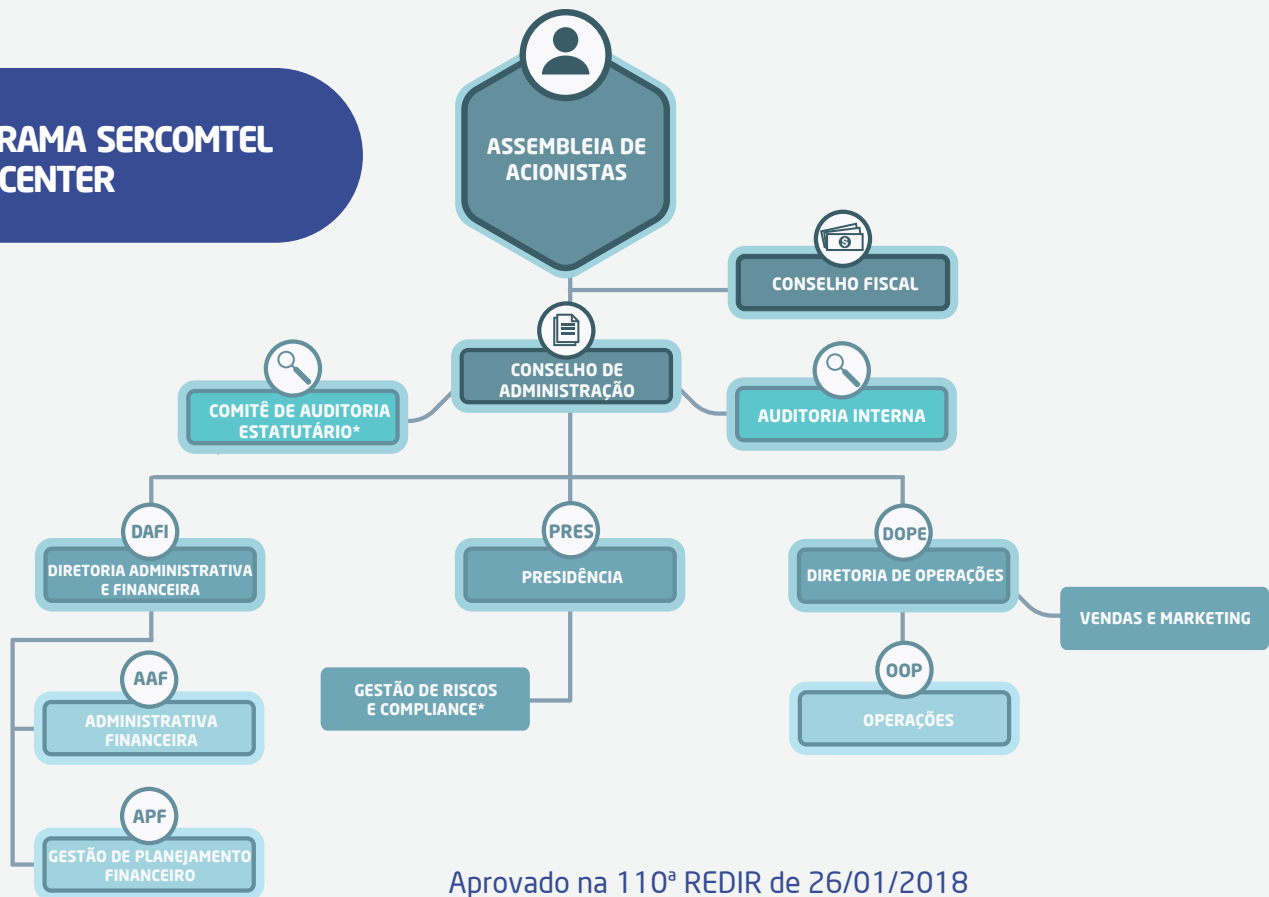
RAMA SERCOMTEL
CENTER

ASSEMBLEIA DE ACIONISTAS

CONSELHO FISCAL

CONSELHO DE ADMINISTRAÇÃO

COMITÊ DE AUDITORIA ESTATUTÁRIO*

AUDITORIA INTERNA

DAFI
DIRETORIA ADMINISTRATIVA E FINANCEIRA

PRES
PRESIDÊNCIA

DOPE
DIRETORIA DE OPERAÇÕES

VENDAS E MARKETING

AAF
ADMINISTRATIVA FINANCEIRA

GESTÃO DE RISCOS E COMPLIANCE*

OOP
OPERAÇÕES

APF
GESTÃO DE PLANEJAMENTO FINANCEIRO

Aprovado na 110ª REDIR de 26/01/2018